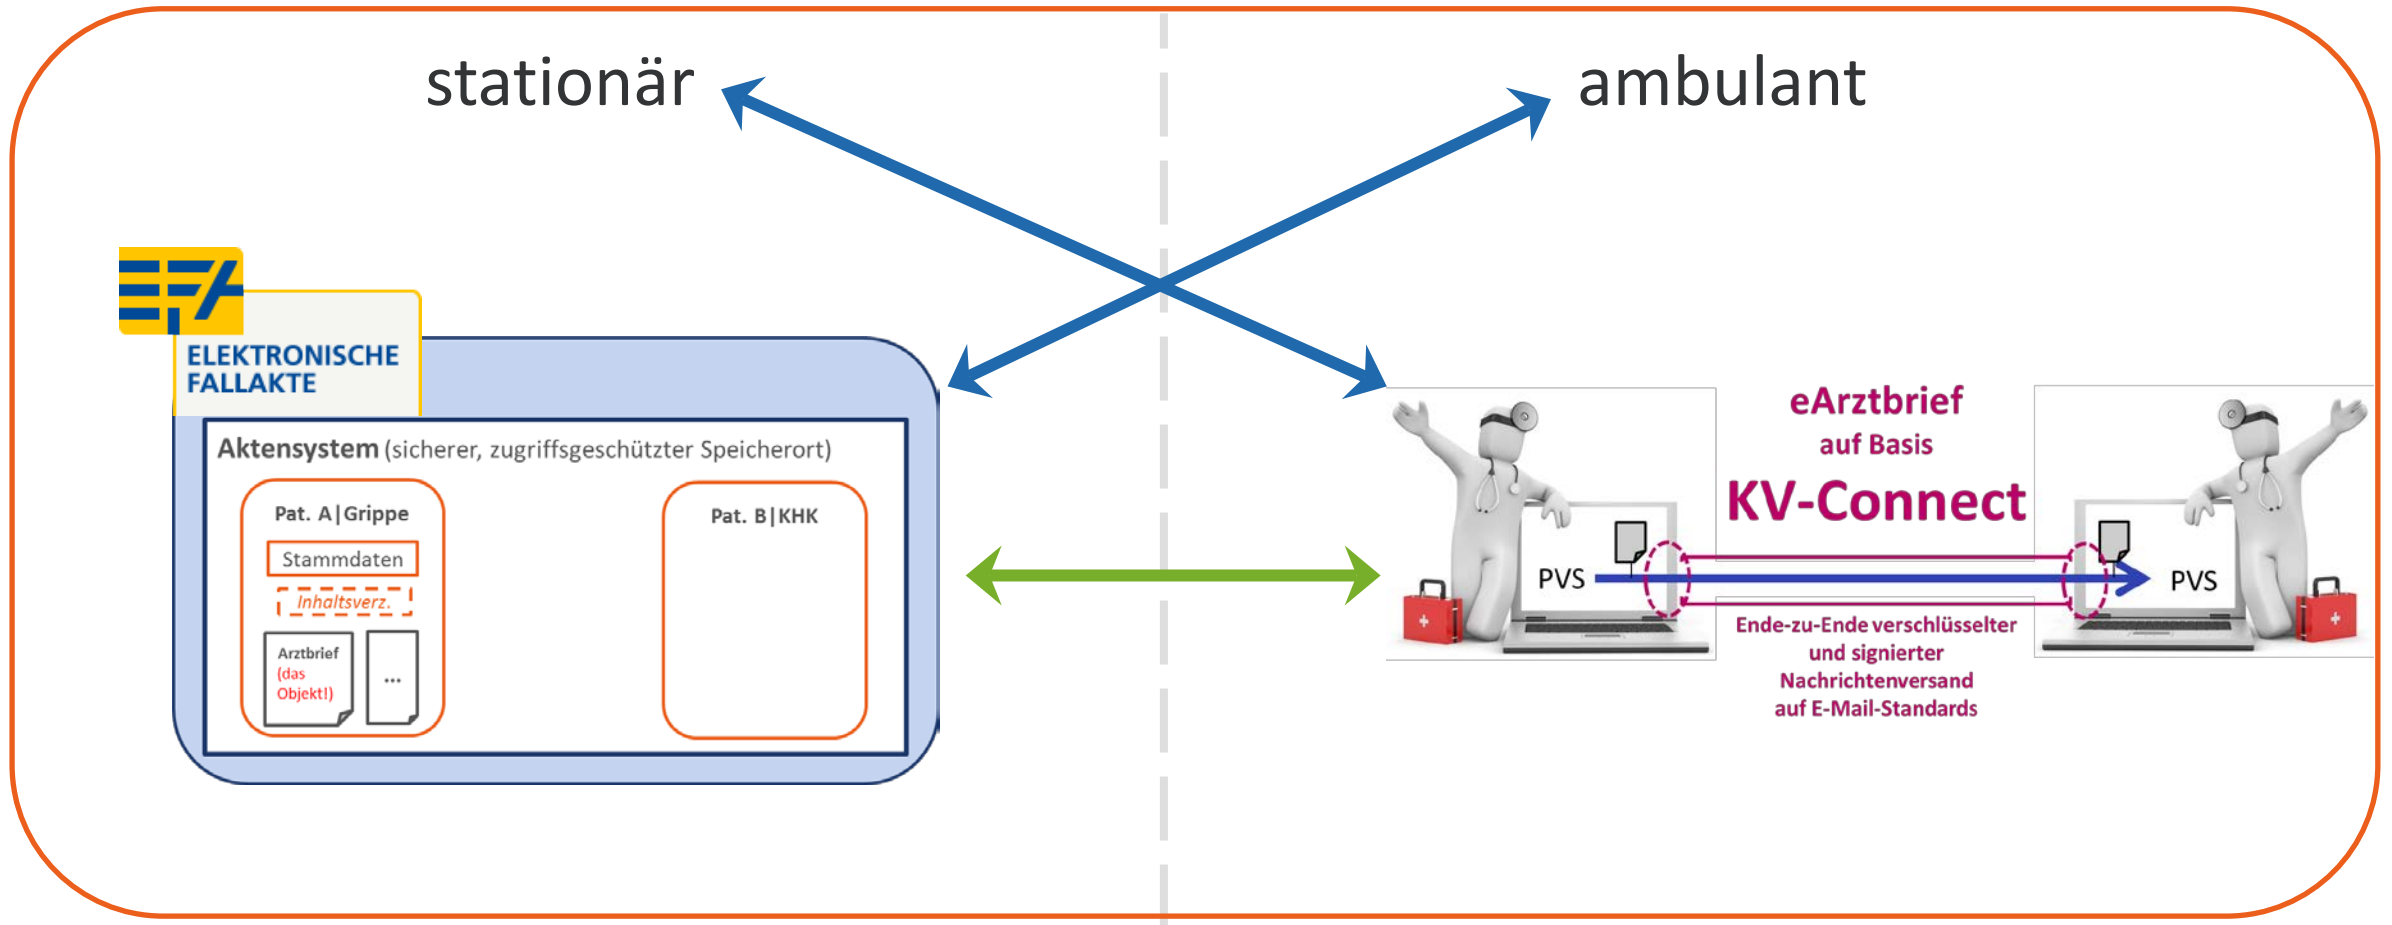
stationär

ambulant

ELEKTRONISCHE FALLAKTE

Aktensystem (sicherer, zugriffsgeschützter Speicherort)

Pat. A | Grippe

Stammdaten

Inhaltsverz.

Arztbrief (das Objekt!)

...

Pat. B | KHK

eArztbrief
auf Basis
KV-Connect

PVS

PVS

Ende-zu-Ende verschlüsselter und signierter Nachrichtenversand auf E-Mail-Standards